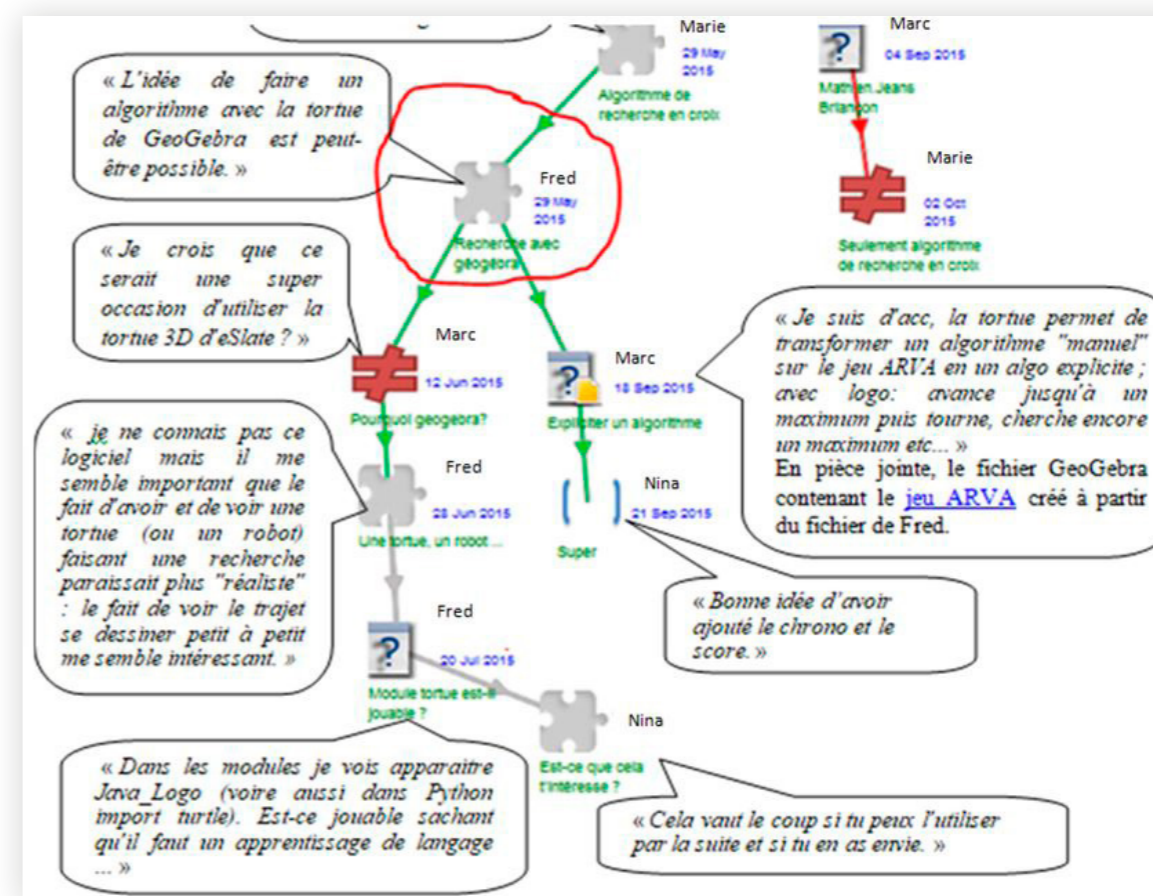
Marie
29 May 2015
Algorithme de recherche en croix

Marc
04 Sep 2015
Math en Jeans Briançon

Marie
02 Oct 2015
Seulement algorithme de recherche en croix

« L'idée de faire un algorithme avec la tortue de GeoGebra est peut-être possible. »

Fred
29 May 2015
Recherche avec géogebra

« Je crois que ce serait une super occasion d'utiliser la tortue 3D d'eSlate ? »

Marc
12 Jun 2015
Pourquoi geogebra?

Marc
18 Sep 2015
Expliciter un algorithme

« Je suis d'acc, la tortue permet de transformer un algorithme "manuel" sur le jeu ARVA en un algo explicite ; avec logo: avance jusqu'à un maximum puis tourne, cherche encore un maximum etc... »
En pièce jointe, le fichier GeoGebra contenant le jeu ARVA créé à partir du fichier de Fred.

« je ne connais pas ce logiciel mais il me semble important que le fait d'avoir et de voir une tortue (ou un robot) faisant une recherche paraissait plus "réaliste" : le fait de voir le trajet se dessiner petit à petit me semble intéressant. »

Fred
28 Jun 2015
Une tortue, un robot ...

Nina
21 Sep 2015
Super

« Bonne idée d'avoir ajouté le chrono et le score. »

Fred
20 Jul 2015
Module tortue est-il jouable ?

Nina
Est-ce que cela t'intéresse ?

« Dans les modules je vois apparaitre Java_Logo (voire aussi dans Python import turtle). Est-ce jouable sachant qu'il faut un apprentissage de langage ... »

« Cela vaut le coup si tu peux l'utiliser par la suite et si tu en as envie. »